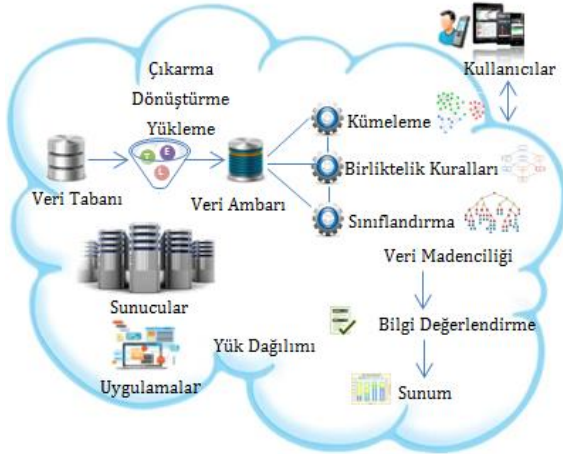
Kullanıcılar

Çıkarma
Dönüştürme
Yükleme

T E L

Kümeleme
Birliktelik Kuralları
Sınıflandırma

Veri Tabanı
Veri Ambarı

Veri Madenciliği

Sunucular

Bilgi Değerlendirme

Yük Dağılımı

Uygulamalar

Sunum